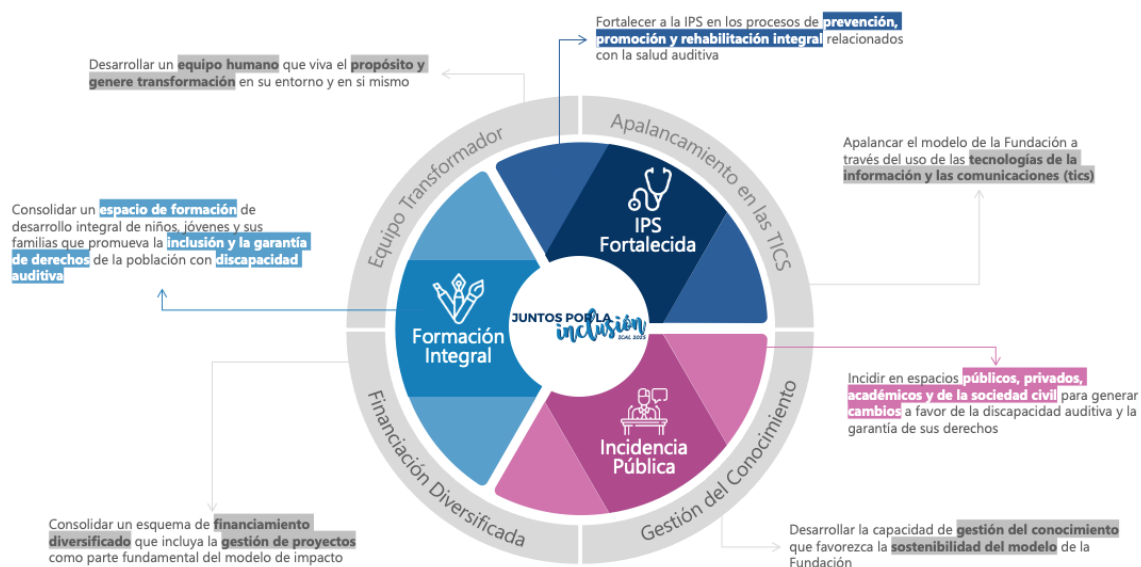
Fortalecer a la IPS en los procesos de prevención, promoción y rehabilitación integral relacionados con la salud auditiva

Desarrollar un equipo humano que viva el propósito y genere transformación en su entorno y en si mismo

Apalancar el modelo de la Fundación a través del uso de las tecnologías de la información y las comunicaciones (tics)

Consolidar un espacio de formación de desarrollo integral de niños, jóvenes y sus familias que promueva la inclusión y la garantía de derechos de la población con discapacidad auditiva

Equipo Transformador

Apalancamiento en las TICS

IPS Fortalecida

Formación Integral

JUNTOS POR LA inclusión ICAL 2025

Incidencia Pública

Financiación Diversificada

Gestión del Conocimiento

Incidir en espacios públicos, privados, académicos y de la sociedad civil para generar cambios a favor de la discapacidad auditiva y la garantía de sus derechos

Consolidar un esquema de financiamiento diversificado que incluya la gestión de proyectos como parte fundamental del modelo de impacto

Desarrollar la capacidad de gestión del conocimiento que favorezca la sostenibilidad del modelo de la Fundación